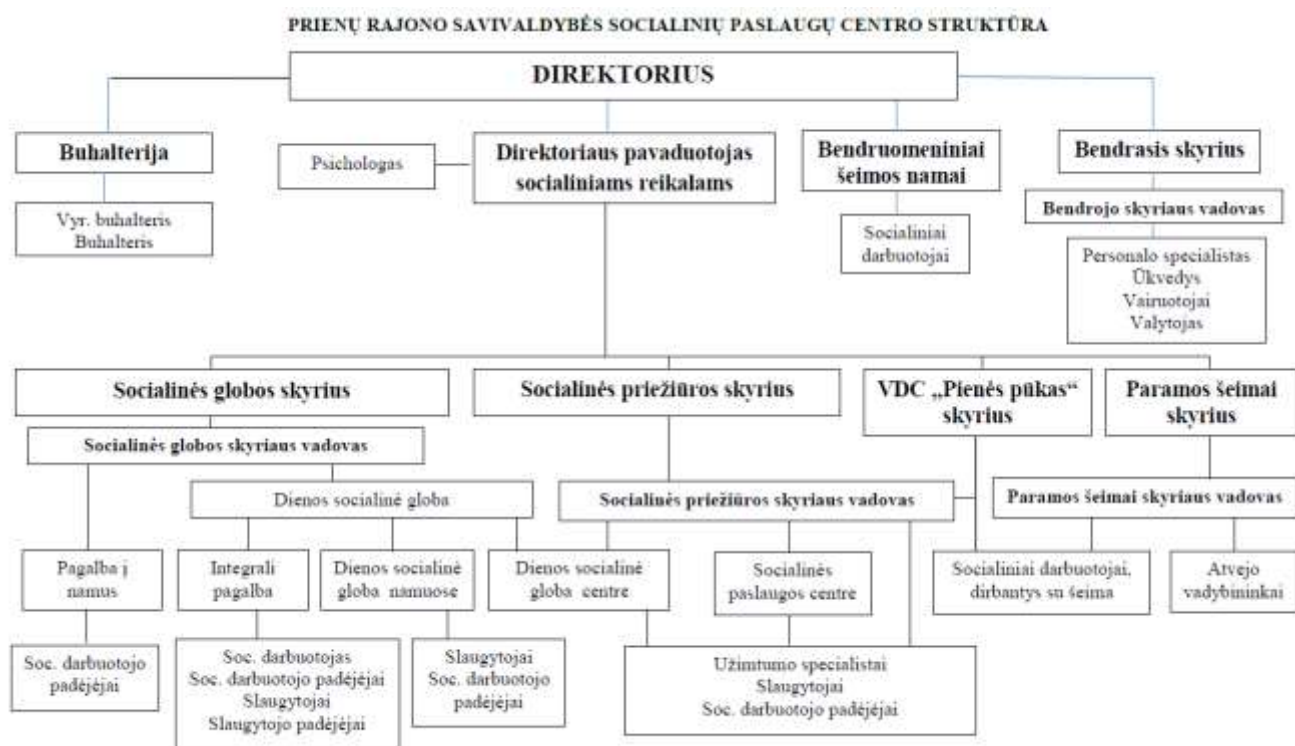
PRIENŲ RAJONO SAVIVALDYBĖS SOCIALINIŲ PASLAUGŲ CENTRO STRUKTŪRA

DIREKTORIUS

Buhalterija

Vyr. buhalteris
Buhalteris

Psichologas

Direktoriaus pavaduotojas socialiniams reikalams

Bendruomeniniai šeimos namai

Socialiniai darbuotojai

Bendrasis skyrius

Bendrojo skyriaus vadovas

Personalo specialistas
Ūkvedys
Vairuotojai
Valytojas

Socialinės globos skyrius

Socialinės globos skyriaus vadovas

Dienos socialinė globa

Pagalba į namus

Soc. darbuotojo padėjėjai

Integrali pagalba

Soc. darbuotojas
Soc. darbuotojo padėjėjai
Slaugytojai
Slaugytojo padėjėjai

Dienos socialinė globa namuose

Slaugytojai
Soc. darbuotojo padėjėjai

Dienos socialinė globa centre

Socialinės priežiūros skyrius

Socialinės priežiūros skyriaus vadovas

Socialinės paslaugos centre

Užimtumo specialistai
Slaugytojai
Soc. darbuotojo padėjėjai

VDC „Pienės pūkas“ skyrius

Paramos šeimai skyrius

Paramos šeimai skyriaus vadovas

Socialiniai darbuotojai, dirbantys su šeima

Atvejo vadybininkai